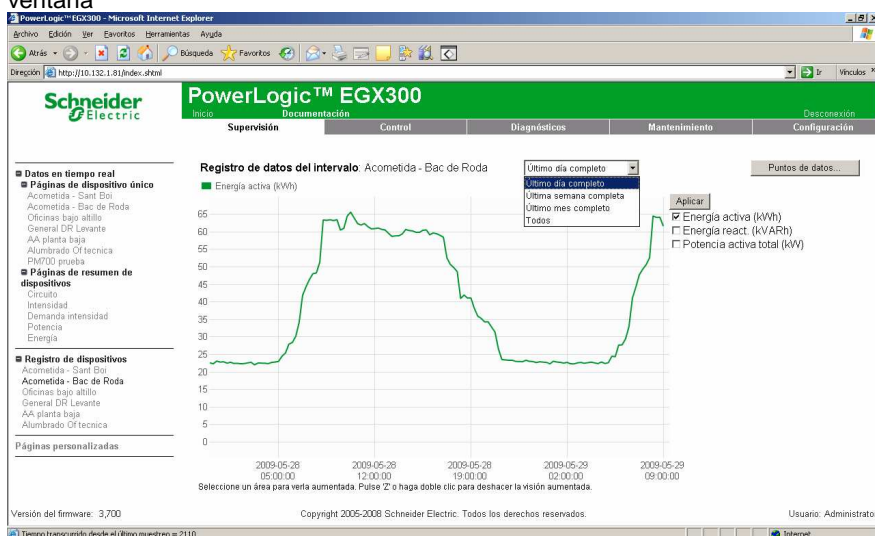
ventana

PowerLogic™ EGX300 - Microsoft Internet Explorer

Archivo Edición Ver Favoritos Herramientas Ayuda

Atrás Búsqueda Favoritos

Dirección http://10.132.1.81/index.shtml Ir Vínculos

Schneider Electric

PowerLogic™ EGX300

Inicio Documentación Desconexión

Supervisión Control Diagnósticos Mantenimiento Configuración

■ Datos en tiempo real
■ Páginas de dispositivo único
Acometida - Sant Boi
Acometida - Bac de Roda
Oficinas bajo altillo
General DR Levante
AA planta baja
Alumbrado Of tecnica
PM700 prueba
■ Páginas de resumen de dispositivos
Circuito
Intensidad
Demanda intensidad
Potencia
Energía

■ Registro de dispositivos
Acometida - Sant Boi
Acometida - Bac de Roda
Oficinas bajo altillo
General DR Levante
AA planta baja
Alumbrado Of tecnica

Páginas personalizadas

Registro de datos del intervalo: Acometida - Bac de Roda

Último día completo
Último día completo
Última semana completa
Último mes completo
Todos

Puntos de datos...

Energía activa (kWh)

Aplicar
☑ Energía activa (kWh)
☐ Energía react. (kVARh)
☐ Potencia activa total (kW)

65
60
55
50
45
40
35
30
25
20
15
10
5
0

2009-05-28 05:00:00
2009-05-28 12:00:00
2009-05-28 19:00:00
2009-05-29 02:00:00
2009-05-29 09:00:00

Seleccione un área para verla aumentada. Pulse 'Z' o haga doble clic para deshacer la visión aumentada.

Versión del firmware: 3,700

Copyright 2005-2008 Schneider Electric. Todos los derechos reservados.

Usuario: Administrato

Tiempo transcurrido desde el último muestreo = 2110

Internet